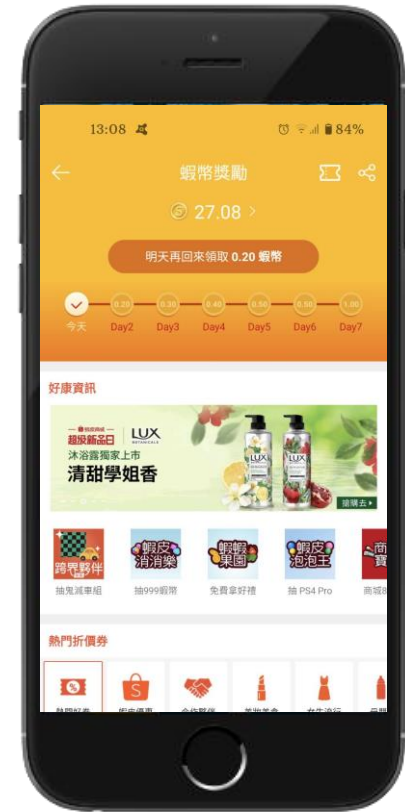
13:08

84%

蝦幣獎勵

27.08 >

明天再回來領取 0.20 蝦幣

0.20 0.30 0.40 0.50 0.50 1.00

今天 Day2 Day3 Day4 Day5 Day6 Day7

好康資訊

超級新品日

LUX

沐浴露獨家上市

清甜學姐香

搶購去 ▸

跨界夥伴

蝦皮消消樂

蝦蝦果園

蝦皮泡泡王

抽鬼滅車組

抽999蝦幣

免費拿好禮

抽 PS4 Pro

商城

熱門折價券

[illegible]